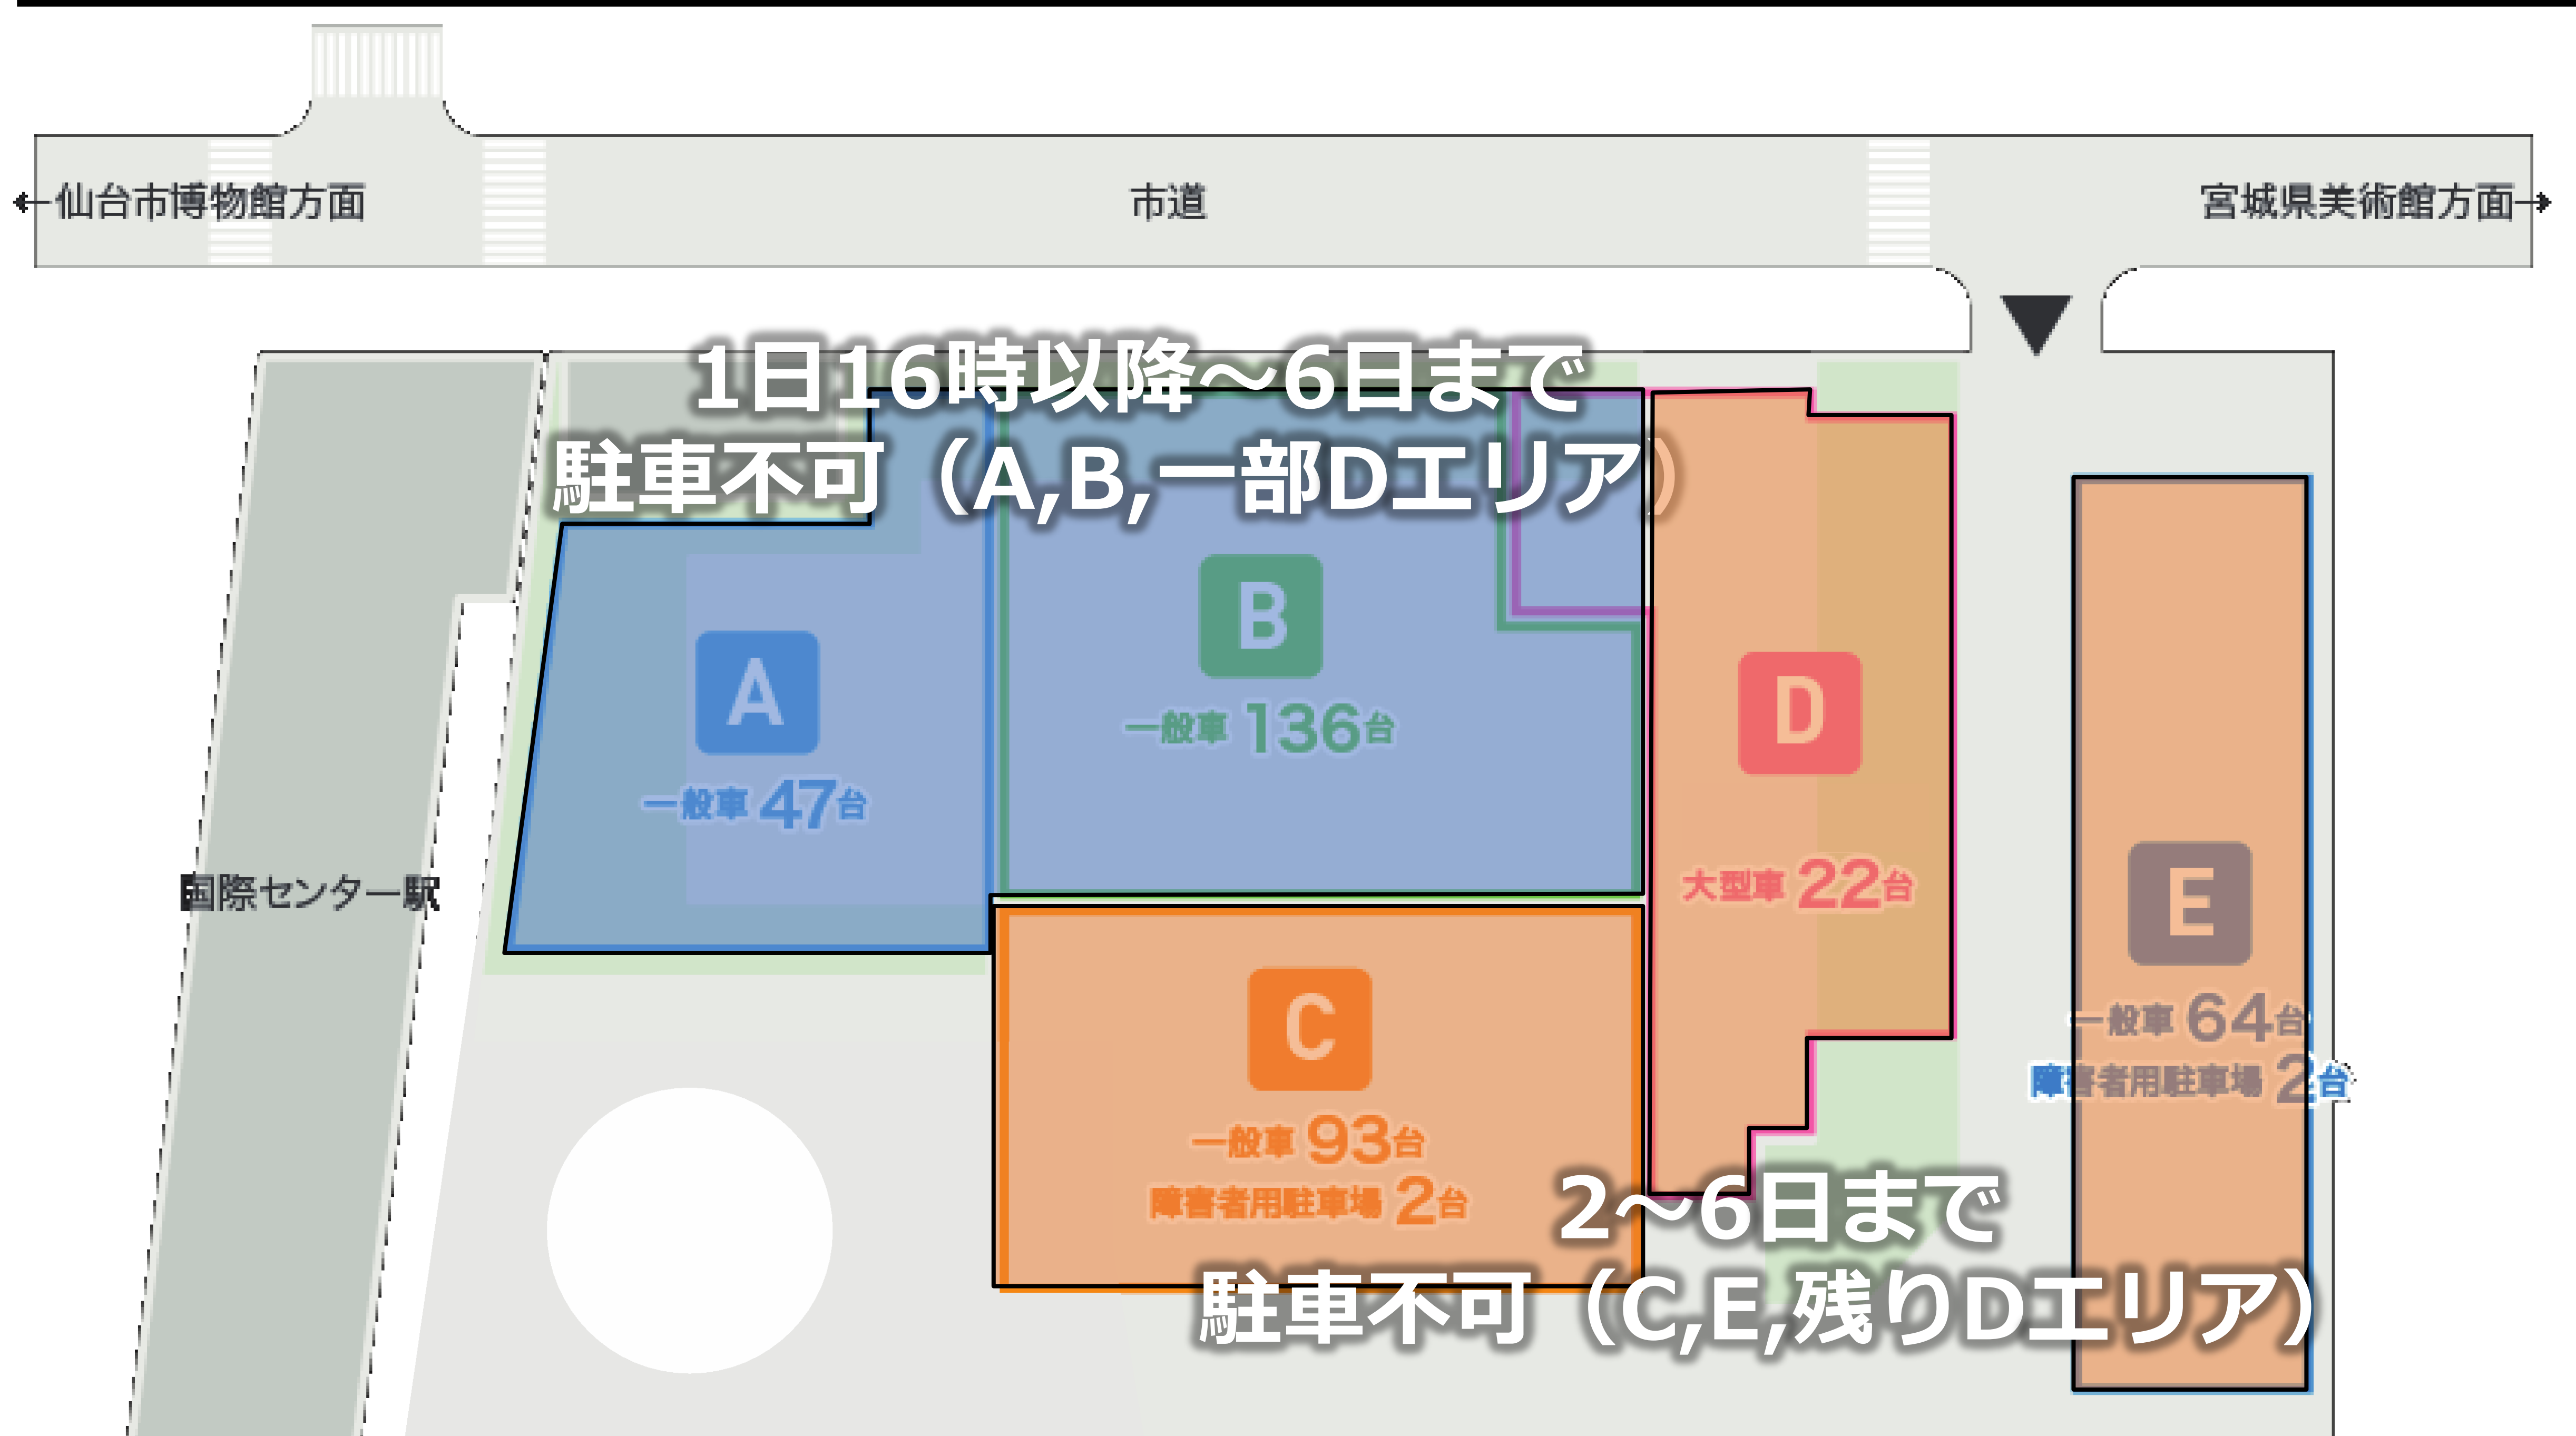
←仙台市博物館方面

市道

宮城県美術館方面→

1日16時以降～6日まで
駐車不可（A,B,一部Dエリア）

A
一般車 47台

B
一般車 136台

D
大型車 22台

E
一般車 64台
障害者用駐車場 2台

国際センター駅

C
一般車 93台
障害者用駐車場 2台

2～6日まで
駐車不可（C,E,残りDエリア）